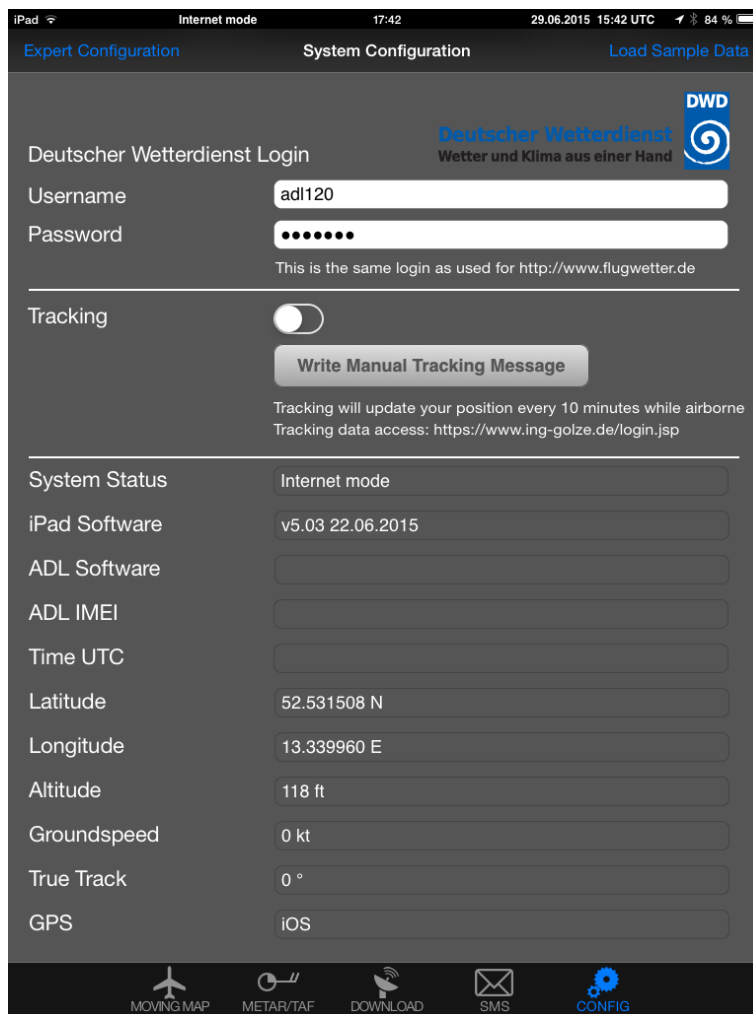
iPad Internet mode 17:42 29.06.2015 15:42 UTC 84 %

Expert Configuration System Configuration Load Sample Data

DWD
Deutscher Wetterdienst
Wetter und Klima aus einer Hand

Deutscher Wetterdienst Login

Username adl120

Password •••••••

This is the same login as used for http://www.flugwetter.de

Tracking

Write Manual Tracking Message

Tracking will update your position every 10 minutes while airborne
Tracking data access: https://www.ing-golze.de/login.jsp

System Status Internet mode

iPad Software v5.03 22.06.2015

ADL Software

ADL IMEI

Time UTC

Latitude 52.531508 N

Longitude 13.339960 E

Altitude 118 ft

Groundspeed 0 kt

True Track 0 °

GPS iOS

MOVING MAP METAR/TAF DOWNLOAD SMS CONFIG